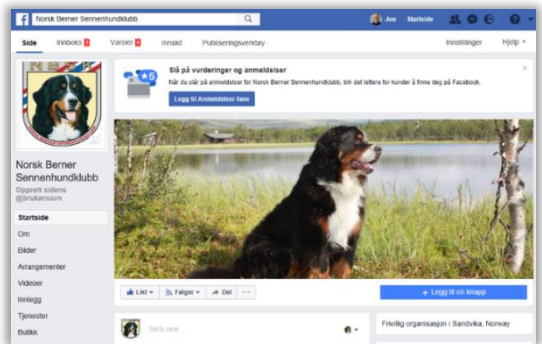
Norsk Berner Sennenhundklubb

Jon Startside

Side Innboks 1 Varsler 6 Innsikt Publiseringsverktøy Innstillinger Hjelp

NBSK

Norsk Berner Sennenhundklubb

Opprett sidens @brukernavn

Startside
Om
Bilder
Arrangementer
Videoer
Innlegg
Tjenester
Butikk

Slå på vurderinger og anmeldelser

Når du slår på anmeldelser for Norsk Berner Sennenhundklubb, blir det lettere for kunder å finne deg på Facebook.

Logg til Anmeldelser-fane

Likt Følger Del ...

+ Legg til en knapp

Skriv noe ...

Frivillig organisasjon i Sandvika, Norway